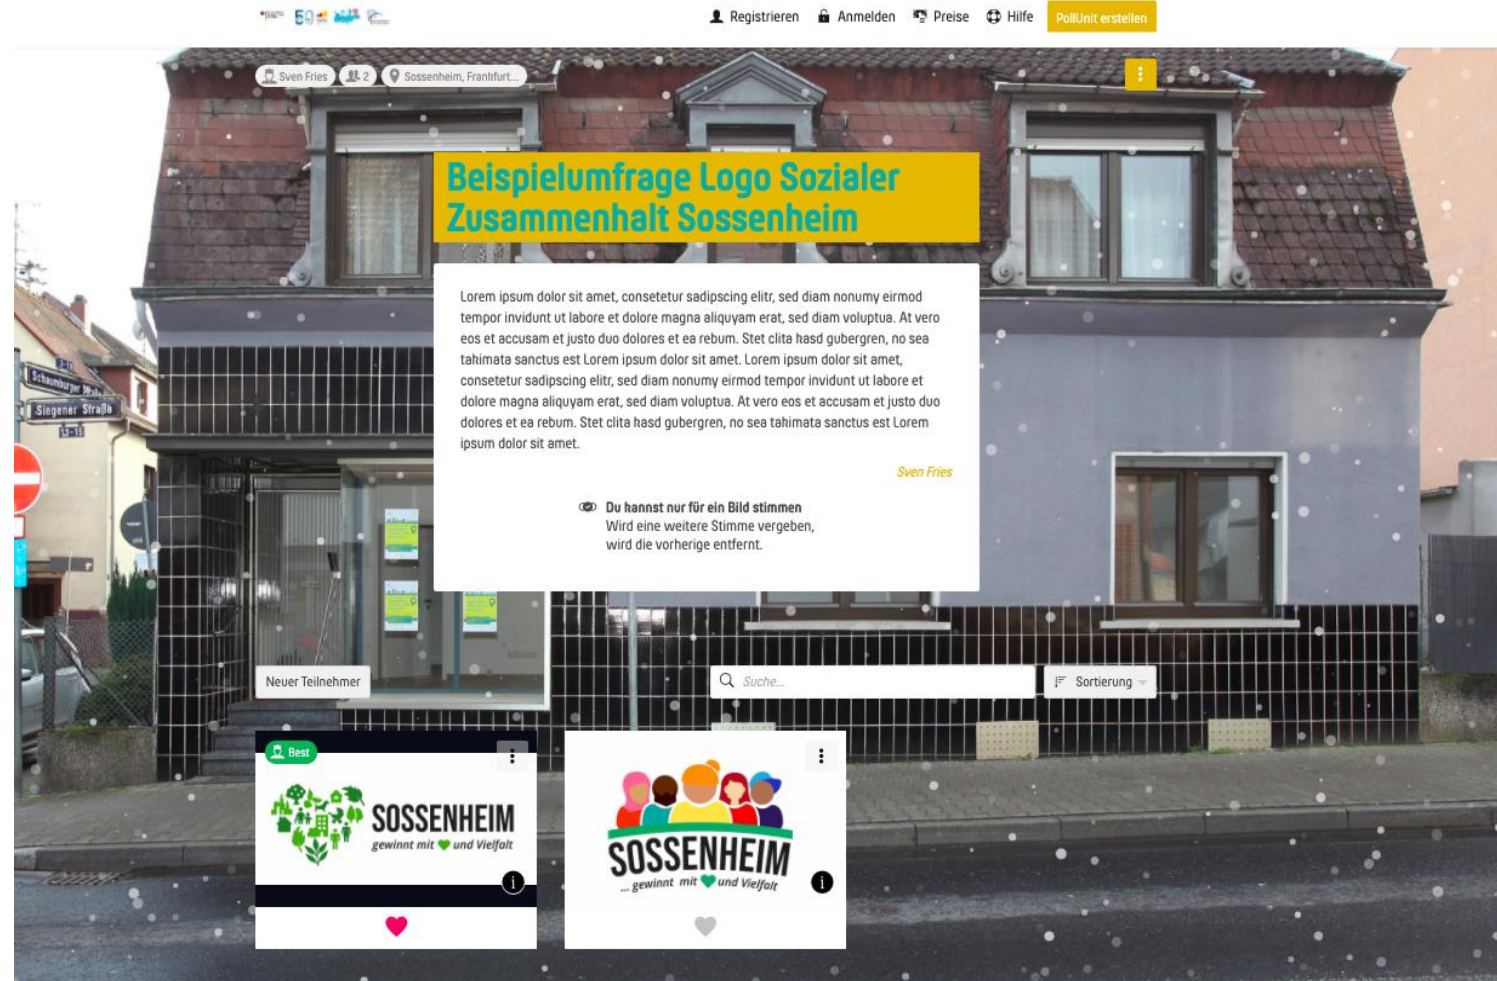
Registrieren Anmelden Preise Hilfe PollUnit erstellen

Sven Fries 2 Sossenheim, Frankfurt...

Beispielumfrage Logo Sozialer Zusammenhalt Sossenheim

Lorem ipsum dolor sit amet, consetetur sadipscing elitr, sed diam nonumy eirmod tempor invidunt ut labore et dolore magna aliquyam erat, sed diam voluptua. At vero eos et accusam et justo duo dolores et ea rebum. Stet clita hasd gubergren, no sea tahimata sanctus est Lorem ipsum dolor sit amet. Lorem ipsum dolor sit amet, consetetur sadipscing elitr, sed diam nonumy eirmod tempor invidunt ut labore et dolore magna aliquyam erat, sed diam voluptua. At vero eos et accusam et justo duo dolores et ea rebum. Stet clita hasd gubergren, no sea tahimata sanctus est Lorem ipsum dolor sit amet.

Sven Fries

Du hannst nur für ein Bild stimmen
Wird eine weitere Stimme vergeben, wird die vorherige entfernt.

Neuer Teilnehmer

Suche...

Sortierung

Best

SOSSENHEIM
gewinnt mit und Vielfalt

SOSSENHEIM
... gewinnt mit und Vielfalt

Schaumburger Weg
Siegener Straße